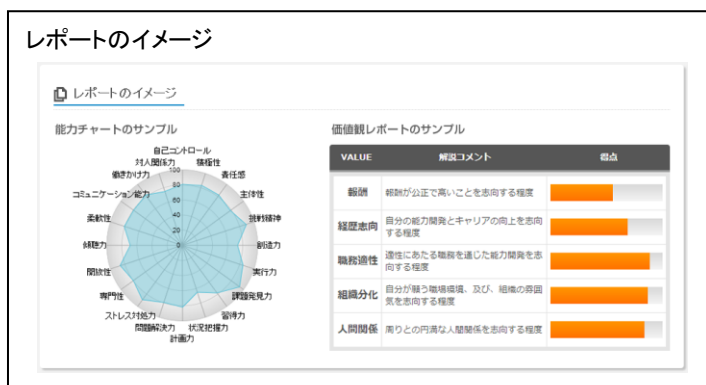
レポートのイメージ

レポートのイメージ

能力チャートのサンプル

自己コントロール
対人関係力
積極性
働きかけ力
責任感
コミュニケーション能力
主体性
柔軟性
挑戦精神
傾聴力
創造力
開放性
実行力
専門性
課題発見力
ストレス対処力
習得力
問題解決力
状況把握力
計画力

100
80
60
40
20
0

価値観レポートのサンプル

| VALUE | 解説コメント | 得点 |
|---|---|---|
| 報酬 | 報酬が公正で高いことを志向する程度 | |
| 経歴志向 | 自分の能力開発とキャリアの向上を志向する程度 | |
| 職務適性 | 適性にあたる職務を通じた能力開発を志向する程度 | |
| 組織分化 | 自分が属す職場環境、及び、組織の雰囲気を志向する程度 | |
| 人間関係 | 周りとの円満な人間関係を志向する程度 | |